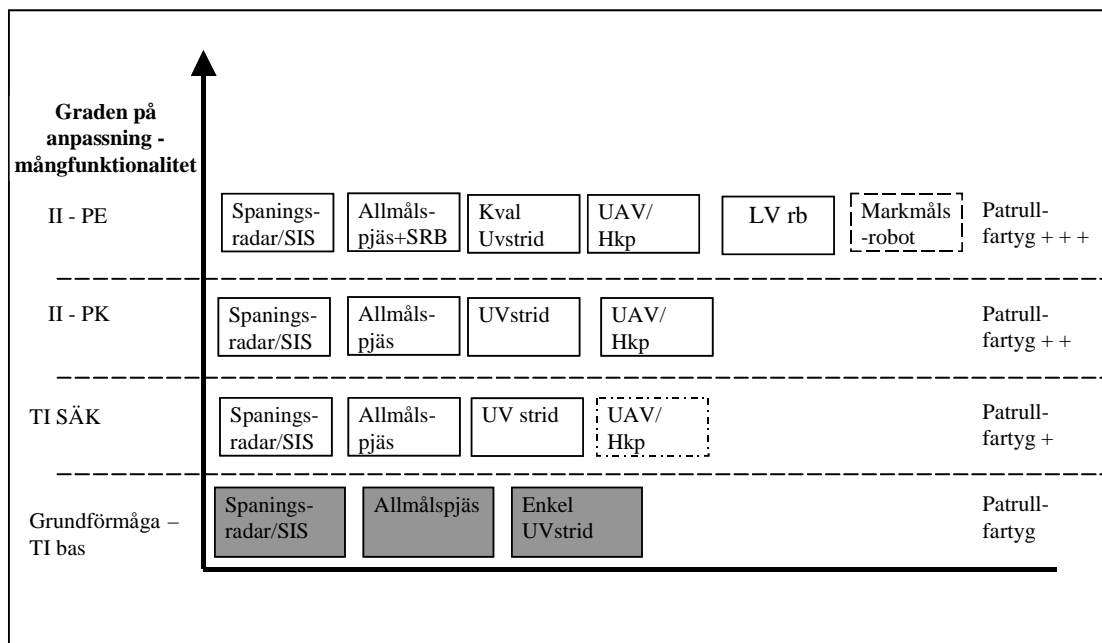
Graden på anpassning - mångfunktionalitet

II - PE

Spaningsradar/SIS

Allmålspjäs+SRB

Kval Uvstrid

UAV/ Hkp

LV rb

Markmåls -robot

Patrullfartyg + + +

II - PK

Spaningsradar/SIS

Allmålspjäs

UVstrid

UAV/ Hkp

Patrullfartyg + +

TI SÄK

Spaningsradar/SIS

Allmålspjäs

UV strid

UAV/ Hkp

Patrullfartyg +

Grundförmåga – TI bas

Spaningsradar/SIS

Allmålspjäs

Enkel UVstrid

Patrullfartyg